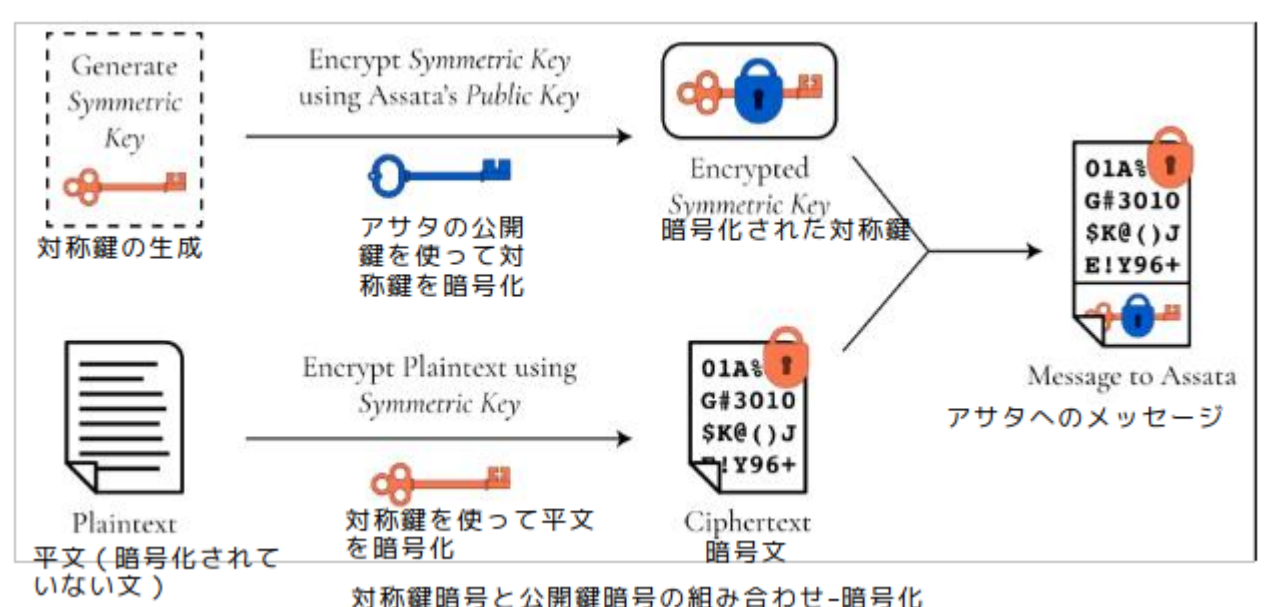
Generate Symmetric Key
対称鍵の生成

Encrypt Symmetric Key using Assata's Public Key

アサタの公開鍵を使って対称鍵を暗号化

Encrypted Symmetric Key
暗号化された対称鍵

01A%
G#3010
$K@()J
E!Y96+

Message to Assata
アサタへのメッセージ

Plaintext
平文（暗号化されていない文）

Encrypt Plaintext using Symmetric Key

対称鍵を使って平文を暗号化

01A%
G#3010
$K@()J
E!Y96+

Ciphertext
暗号文

対称鍵暗号と公開鍵暗号の組み合わせ-暗号化